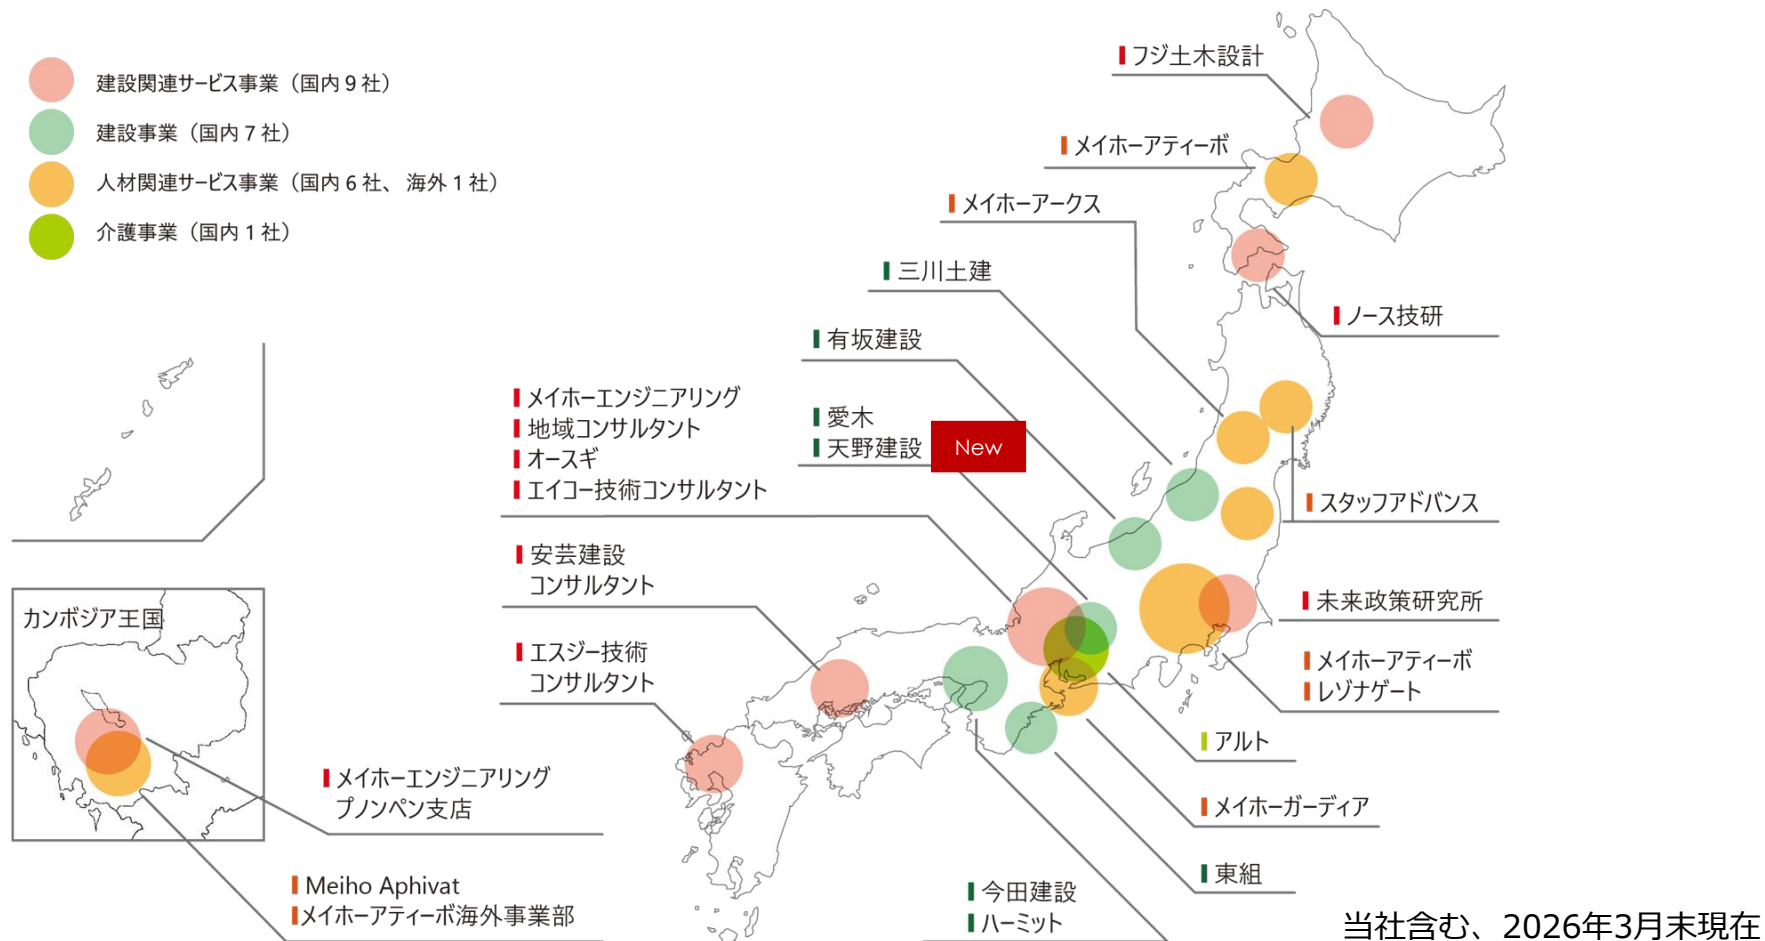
建設関連サービス事業（国内９社）
建設事業（国内７社）
人材関連サービス事業（国内６社、海外１社）
介護事業（国内１社）

フジ土木設計
メイホーアティーボ
メイホーアークス
三川土建
ノース技研
有坂建設
メイホーエンジニアリング
地域コンサルタント
オースギ
エイコー技術コンサルタント
愛木
天野建設
New
スタッフアドバンス
安芸建設コンサルタント
未来政策研究所
カンボジア王国
エスジー技術コンサルタント
メイホーアティーボ
レジナゲート
アルト
メイホーエンジニアリング
プノンペン支店
メイホーガーディア
東組
Meiho Aphivat
メイホーアティーボ海外事業部
今田建設
ハーミット
当社含む、2026年3月末現在